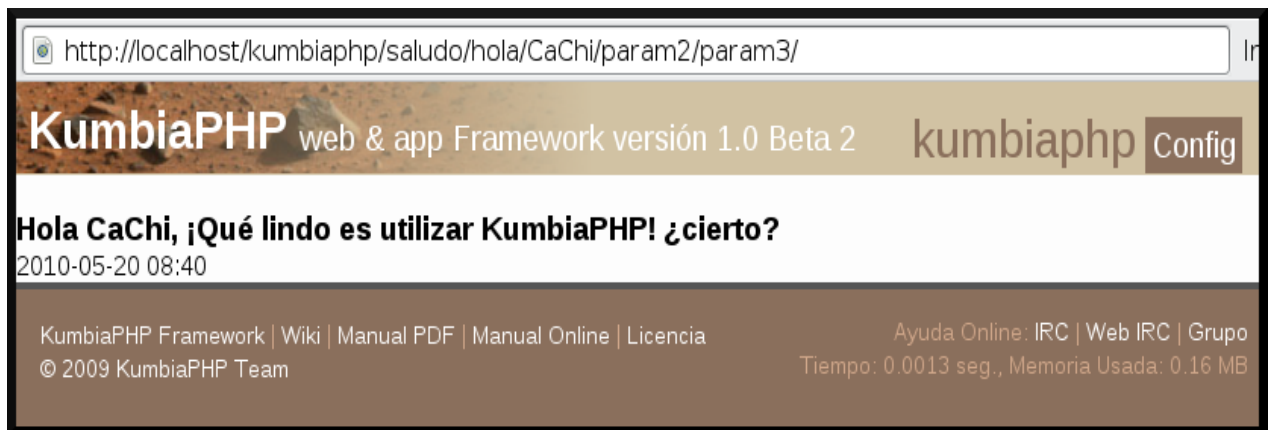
http://localhost/kumbiaphp/saludo/hola/CaChi/param2/param3/

In

KumbiaPHP web & app Framework versión 1.0 Beta 2

kumbiaphp Config

Hola CaChi, ¡Qué lindo es utilizar KumbiaPHP! ¿cierto?

2010-05-20 08:40

KumbiaPHP Framework | Wiki | Manual PDF | Manual Online | Licencia
© 2009 KumbiaPHP Team

Ayuda Online: IRC | Web IRC | Grupo
Tiempo: 0.0013 seg., Memoria Usada: 0.16 MB